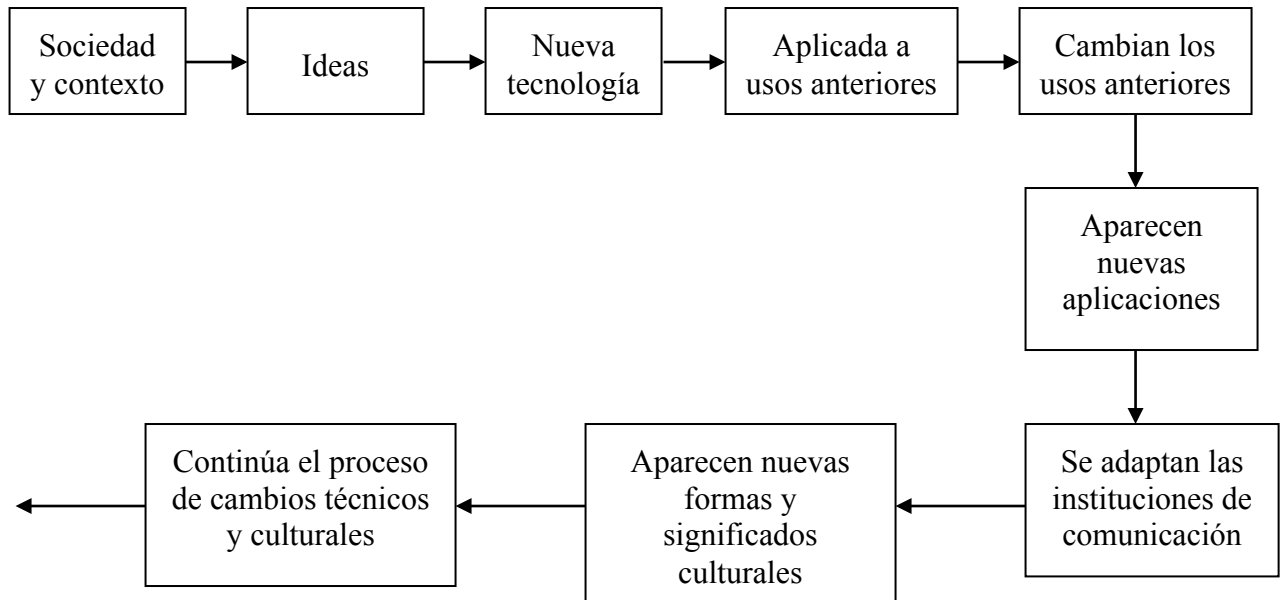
Sociedad y contexto

Ideas

Nueva tecnología

Aplicada a usos anteriores

Cambian los usos anteriores

Aparecen nuevas aplicaciones

Se adaptan las instituciones de comunicación

Aparecen nuevas formas y significados culturales

Continúa el proceso de cambios técnicos y culturales